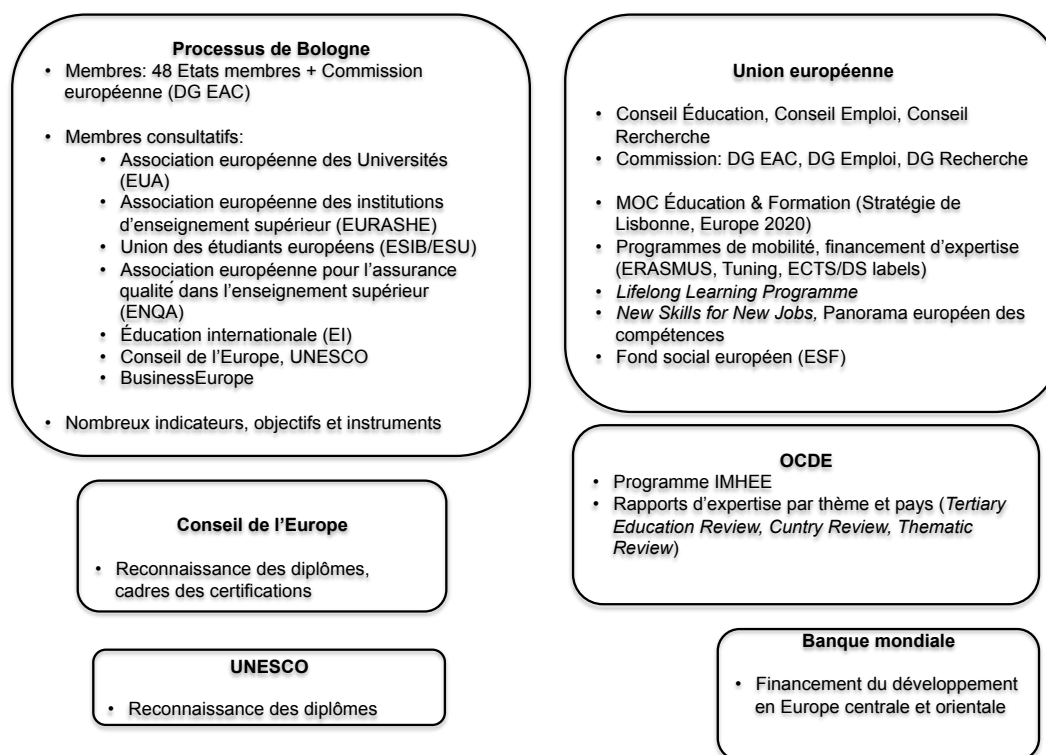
**Processus de Bologne**

- Membres: 48 Etats membres + Commission européenne (DG EAC)
- Membres consultatifs:
  - Association européenne des Universités (EUA)
  - Association européenne des institutions d'enseignement supérieur (EURASHE)
  - Union des étudiants européens (ESIB/ESU)
  - Association européenne pour l'assurance qualité dans l'enseignement supérieur (ENQA)
  - Éducation internationale (EI)
  - Conseil de l'Europe, UNESCO
  - BusinessEurope
- Nombreux indicateurs, objectifs et instruments

**Conseil de l'Europe**

- Reconnaissance des diplômes, cadres des certifications

**UNESCO**

- Reconnaissance des diplômes

**Union européenne**

- Conseil Éducation, Conseil Emploi, Conseil Rercherche
- Commission: DG EAC, DG Emploi, DG Recherche
- MOC Éducation & Formation (Stratégie de Lisbonne, Europe 2020)
- Programmes de mobilité, financement d'expertise (ERASMUS, Tuning, ECTS/DS labels)
- *Lifelong Learning Programme*
- *New Skills for New Jobs,* Panorama européen des compétences
- Fond social européen (ESF)

**OCDE**

- Programme IMHEE
- Rapports d'expertise par thème et pays (*Tertiary Education Review, Cuntry Review, Thematic Review*)

**Banque mondiale**

- Financement du développement en Europe centrale et orientale